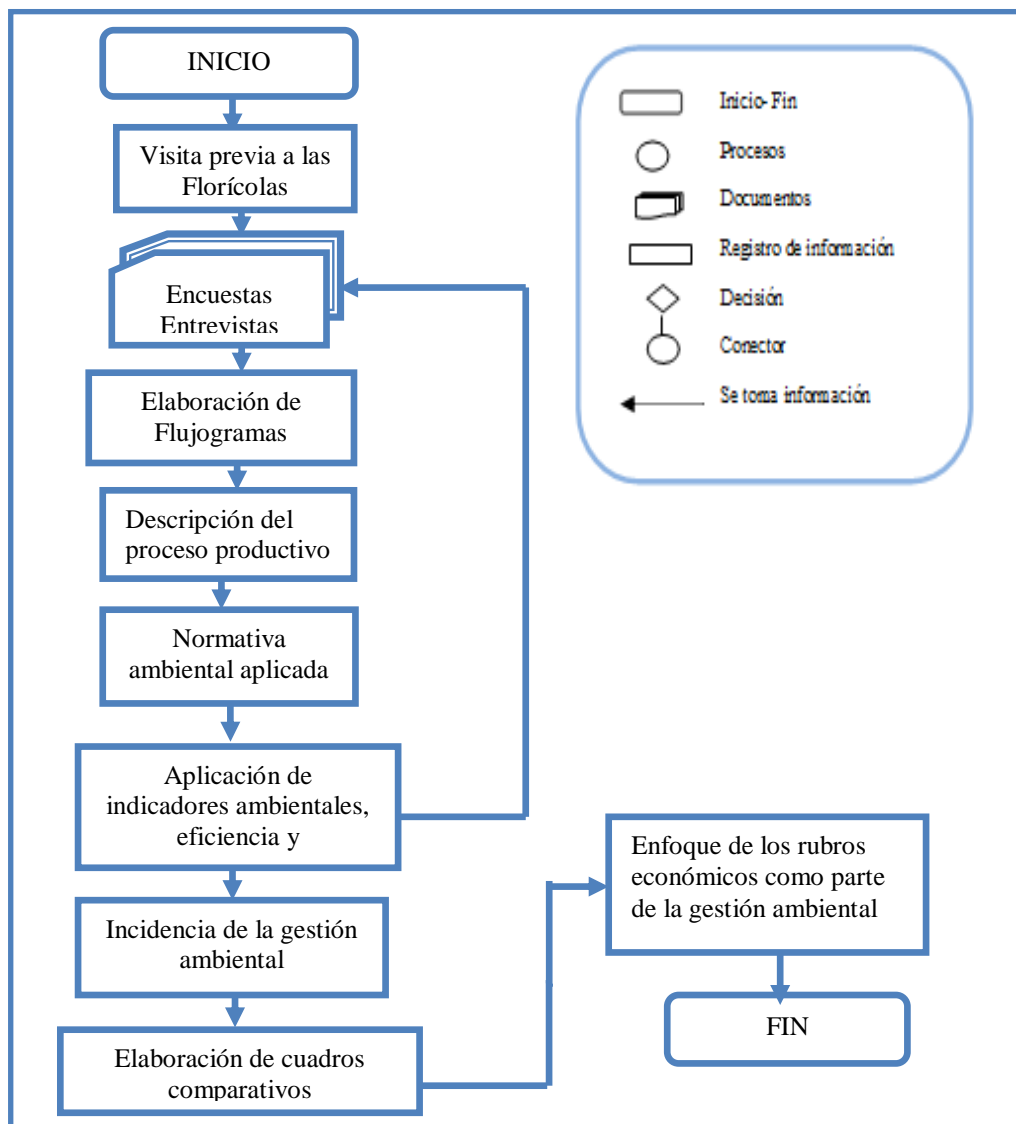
INICIO

Visita previa a las Florícolas

Encuestas Entrevistas

Elaboración de Flujogramas

Descripción del proceso productivo

Normativa ambiental aplicada

Aplicación de indicadores ambientales, eficiencia y

Incidencia de la gestión ambiental

Elaboración de cuadros comparativos

Enfoque de los rubros económicos como parte de la gestión ambiental

FIN

Inicio- Fin
Procesos
Documentos
Registro de información
Decisión
Conector
Se toma información